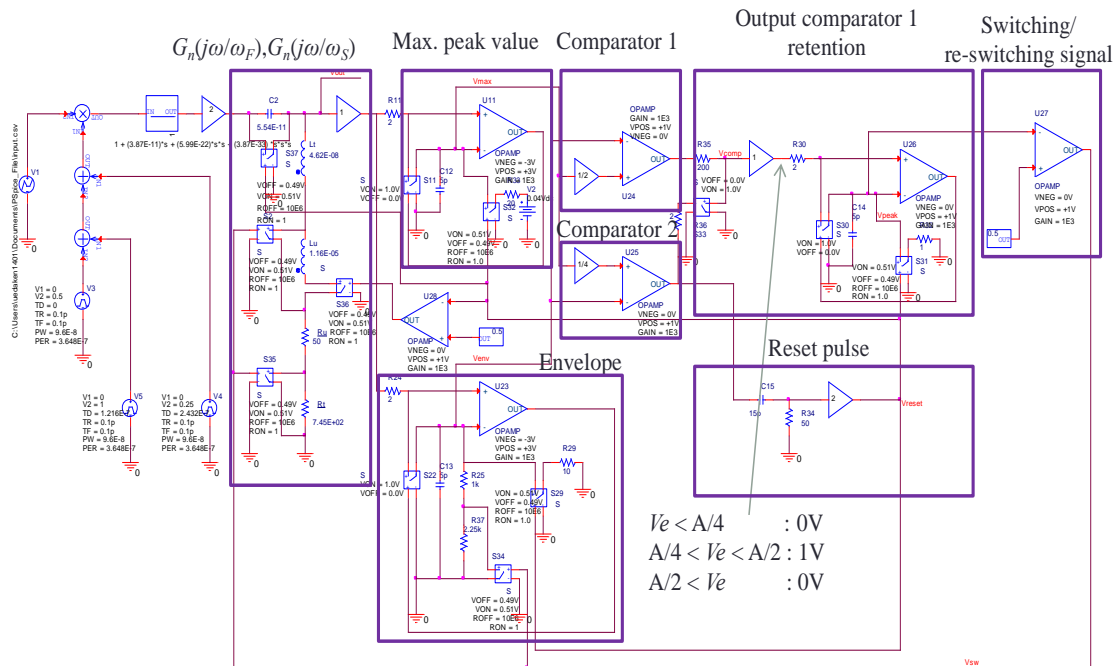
$G_n(j\omega/\omega_F), G_n(j\omega/\omega_S)$

Max. peak value

Comparator 1

Output comparator 1 retention

Switching/ re-switching signal

Comparator 2

Envelope

Reset pulse

Vout

Vmax

C2 5.54E-11

Lt 4.62E-08

S37 S

VOFF = 0.49V VON = 0.51V ROFF = 10E6 RON = 1

Lu 1.16E-05

S36

VOFF = 0.49V VON = 0.51V ROFF = 10E6 RON = 1

Ru 50

S35

VOFF = 0.49V VON = 0.51V ROFF = 10E6 RON = 1

Rt 7.45E+02

1 + (3.87E-11)*s + (5.99E-22)*s*s + (3.87E-33)*s*s*s

C:\Users\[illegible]\Documents\PSpice_File\input.csv

V1

V1 = 0 V2 = 0.5 TD = 0 TR = 0.1p TF = 0.1p PW = 9.6E-8 PER = 3.648E-7

V3

V5

V1 = 0 V2 = 1 TD = 1.216E-7 TR = 0.1p TF = 0.1p PW = 9.6E-8 PER = 3.648E-7

V4

V1 = 0 V2 = 0.25 TD = 2.432E-7 TR = 0.1p TF = 0.1p PW = 9.6E-8 PER = 3.648E-7

R11 2

U11

OPAMP VNEG = -3V VPOS = +3V GAIN = 1E3

C12 5p

S11

VON = 1.0V VOFF = 0.0V

V2 0.04Vdc

S32

VON = 0.51V VOFF = 0.49V ROFF = 10E6 RON = 1.0

U28

OPAMP VNEG = 0V VPOS = +1V GAIN = 1E3

0.5

Venv

R24 2

U23

OPAMP VNEG = -3V VPOS = +3V GAIN = 1E3

C13 5p

S22

VON = 1.0V VOFF = 0.0V

R25 1k

R37 2.25k

R29 10

S29 S

VON = 0.51V VOFF = 0.49V ROFF = 10E6 RON = 1.0

S34 S

VOFF = 0.49V VON = 0.51V ROFF = 10E6 RON = 1

OPAMP GAIN = 1E3 VPOS = +1V VNEG = 0V

1/2

U24

1/4

U25

OPAMP VNEG = 0V VPOS = +1V GAIN = 1E3

R35 200

Vcomp

VOFF = 0.0V VON = 1.0V

R36 333

R30 2

U26

C14 5p

S30

VON = 1.0V VOFF = 0.0V

Vpeak

OPAMP VNEG = 0V VPOS = +1V GAIN = 1E3

S31 S

VON = 0.51V VOFF = 0.49V ROFF = 10E6 RON = 1.0

U27

OPAMP VNEG = 0V VPOS = +1V GAIN = 1E3

0.5

C15 15p

R34 50

Vreset

Vsw

$Ve$ < A/4 : 0V
A/4 < $Ve$ < A/2 : 1V
A/2 < $Ve$ : 0V